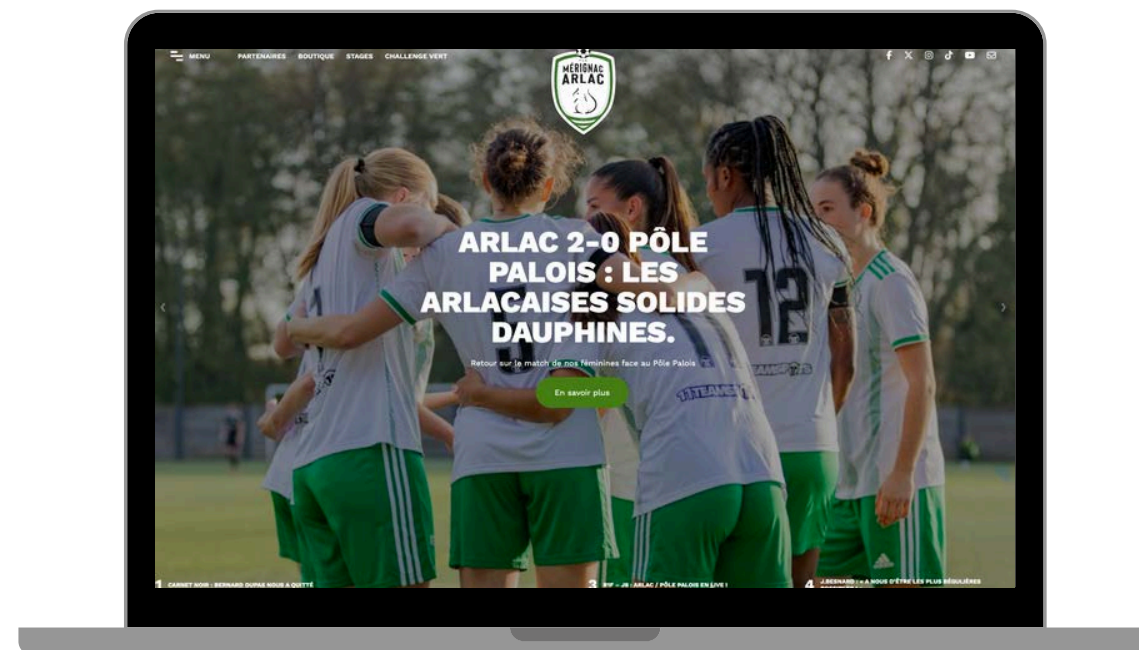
MENU PARTENAIRES BOUTIQUE STAGES CHALLENGE VERT

MÉRIGNAC ARLAC

ARLAC 2-0 PÔLE PALOIS : LES ARLACAISES SOLIDES DAUPHINES.

Retour sur le match de nos féminines face au Pôle Palois

En savoir plus

1 CARNET NOIR : BERNARD DUPAS NOUS A QUITTÉ

3 R1F – J8 : ARLAC / PÔLE PALOIS EN LIVE !

4 J.BERNARD : « À NOUS D'ÊTRE LES PLUS RÉGULIÈRES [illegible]